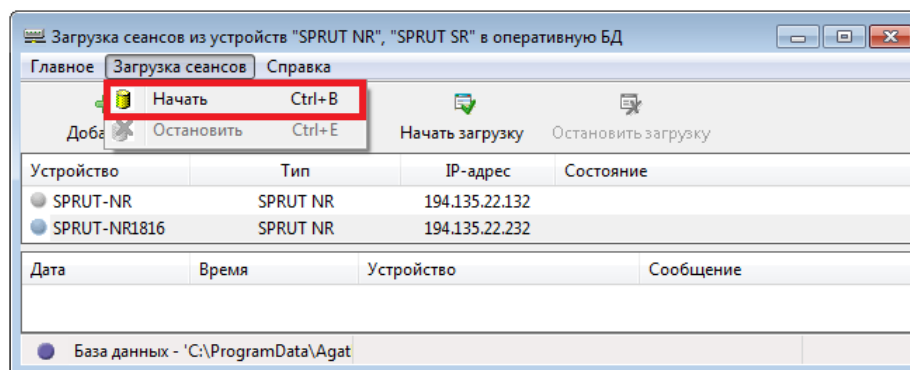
Загрузка сеансов из устройств "SPRUT NR", "SPRUT SR" в оперативную БД

Главное Загрузка сеансов Справка

Начать Ctrl+B
Остановить Ctrl+E

Доба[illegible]

Начать загрузку Остановить загрузку

| Устройство | Тип | IP-адрес | Состояние |
|---|---|---|---|
| SPRUT-NR | SPRUT NR | 194.135.22.132 | |
| SPRUT-NR1816 | SPRUT NR | 194.135.22.232 | |

| Дата | Время | Устройство | Сообщение |
|---|---|---|---|

База данных - 'C:\ProgramData\Agat